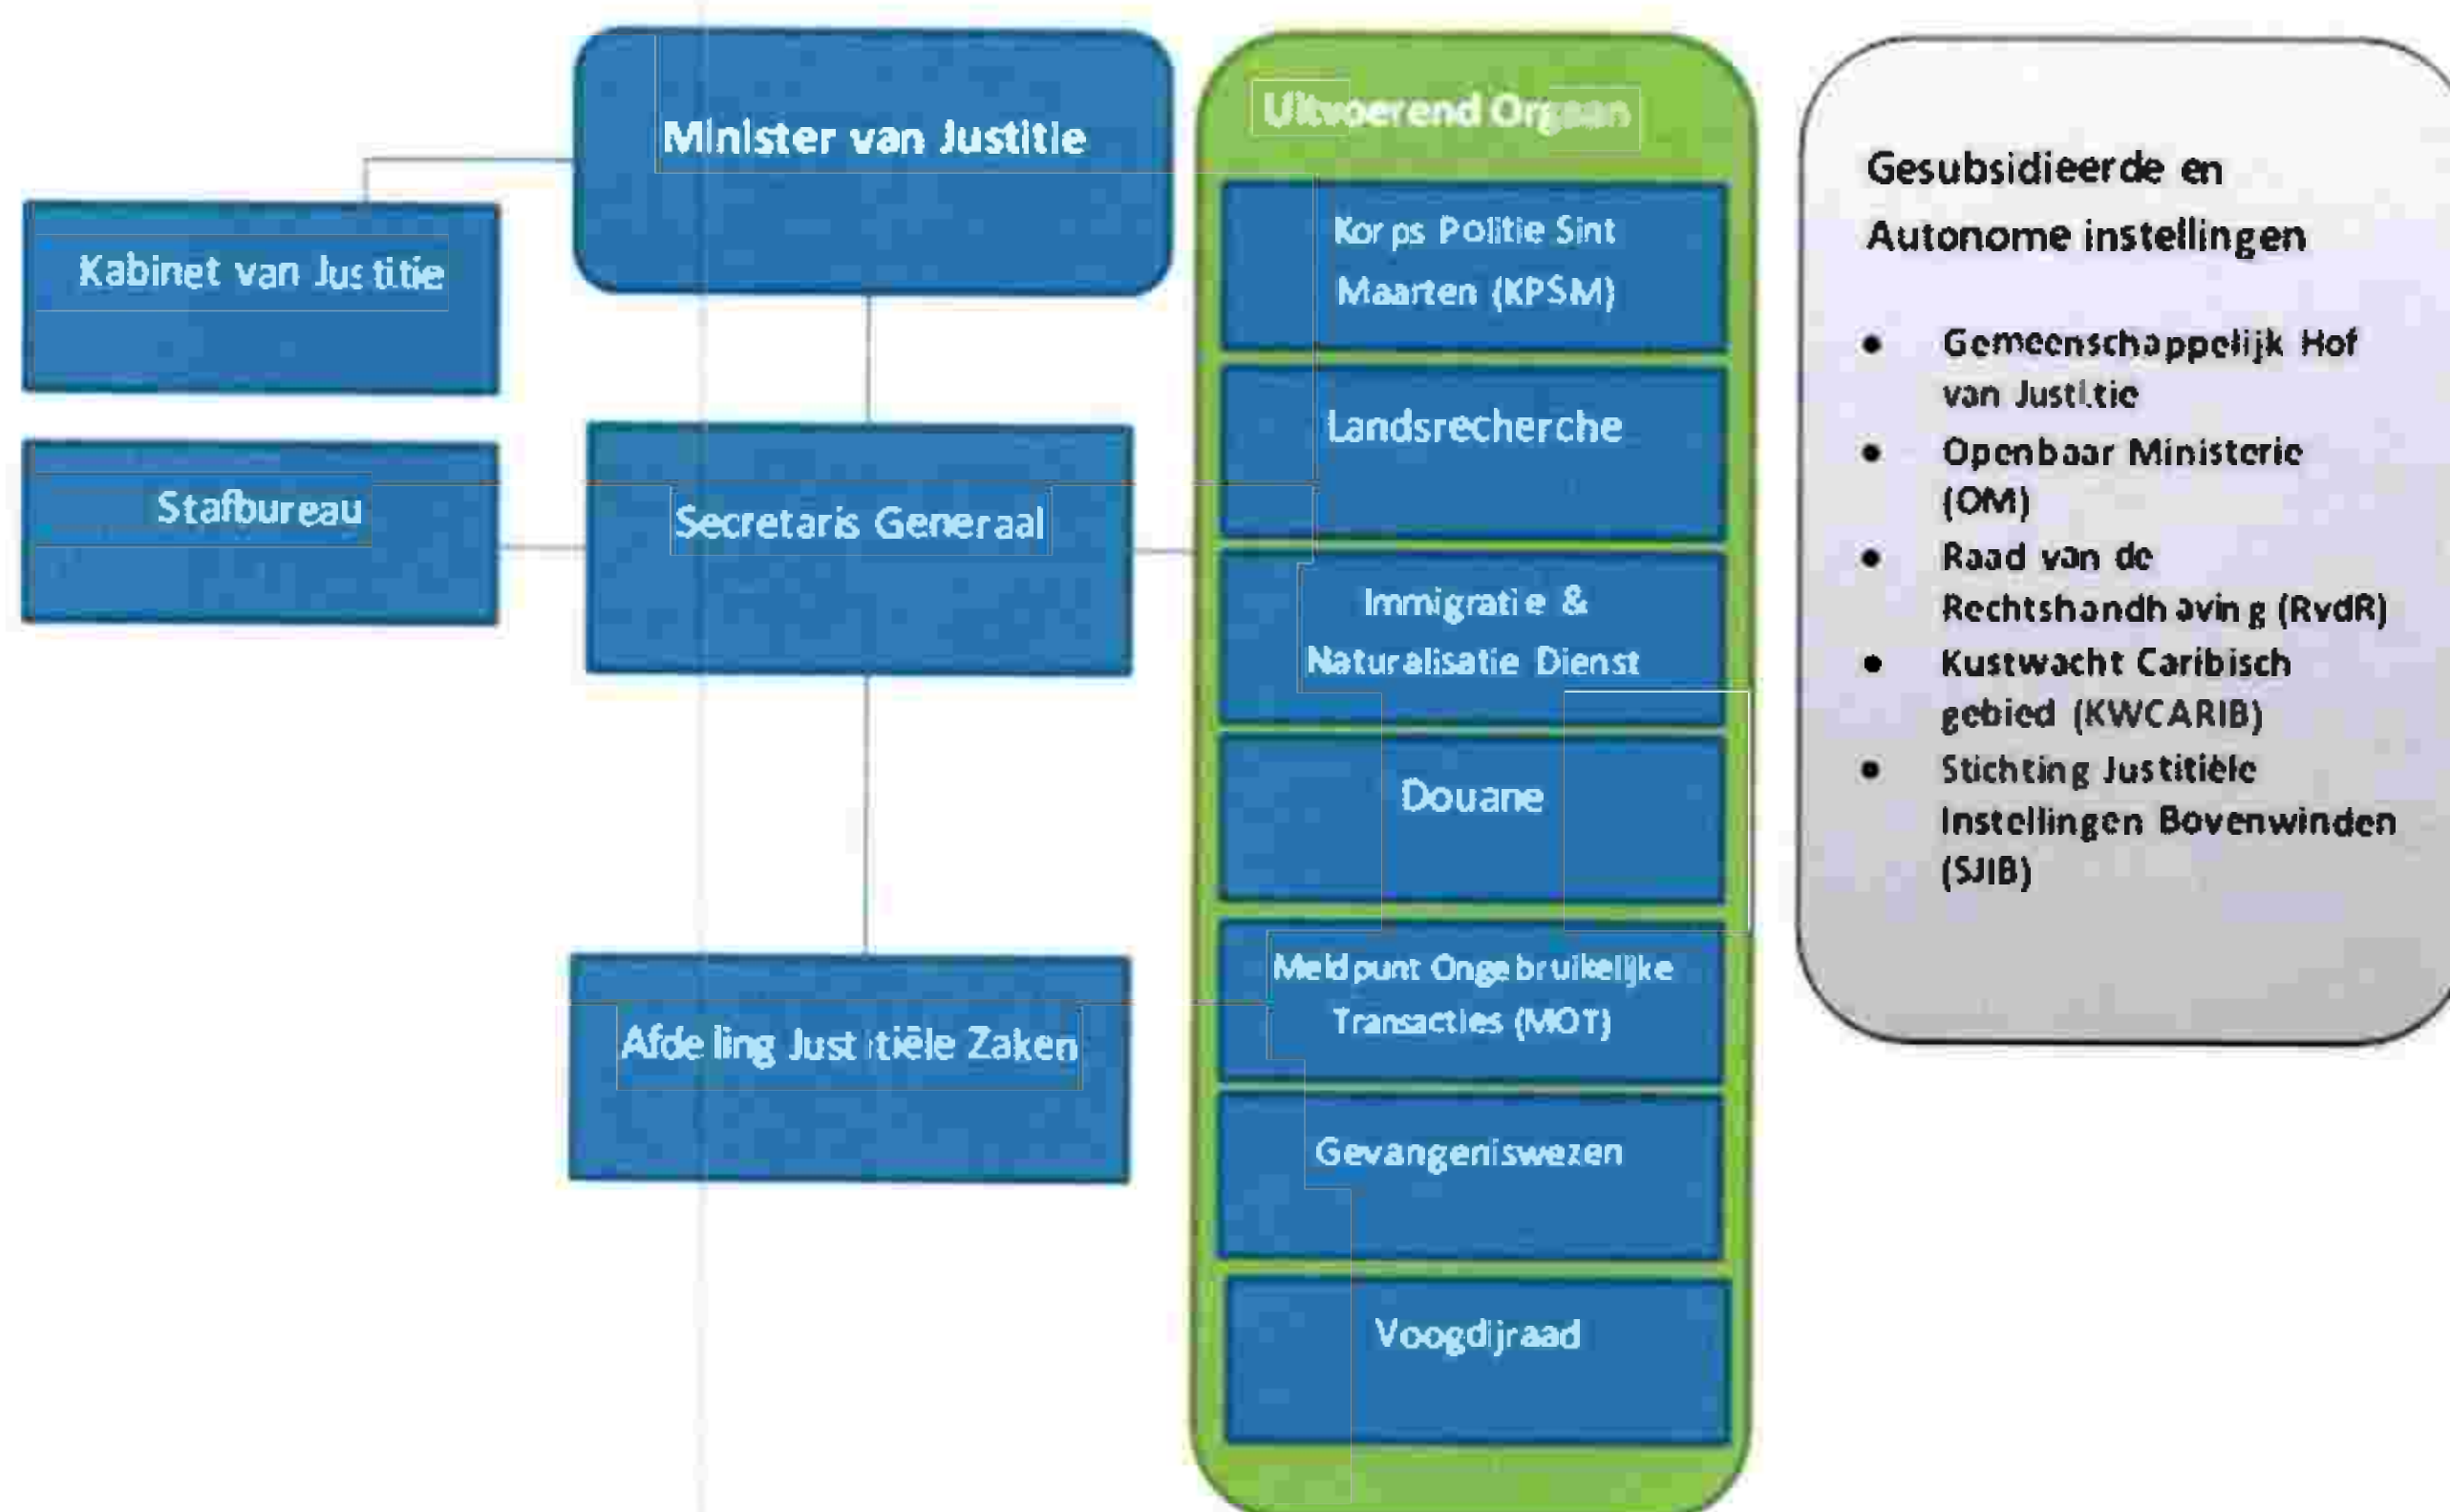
Minister van Justitie

Kabinet van Justitie

Stafbureau

Secretaris Generaal

Afdeling Justitiële Zaken

Uitvoerend Orgaan

Korps Politie Sint Maarten (KPSM)

Landsrecherche

Immigratie & Naturalisatie Dienst

Douane

Meldpunt Ongebruikelijke Transacties (MOT)

Gevangeniswezen

Voogdijraad

Gesubsidieerde en Autonome instellingen

- Gemeenschappelijk Hof van Justitie
- Openbaar Ministerie (OM)
- Raad van de Rechtshandhaving (RvdR)
- Kustwacht Caribisch gebied (KWCARIB)
- Stichting Justitiële Instellingen Bovenwinden (SJIB)